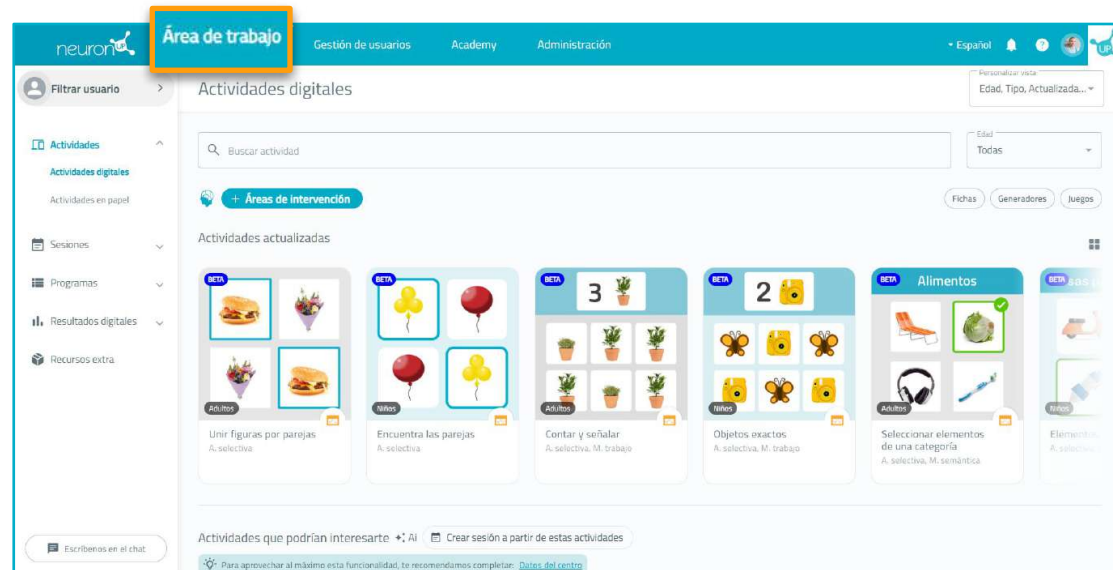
neuron UP

Área de trabajo

Gestión de usuarios

Academy

Administración

Español

Filtrar usuario

Actividades

Actividades digitales

Actividades en papel

Sesiones

Programas

Resultados digitales

Recursos extra

Escríbenos en el chat

Actividades digitales

Personalizar vista
Edad, Tipo, Actualizada...

Buscar actividad

Edad
Todas

+ Áreas de intervención

Fichas

Generadores

Juegos

Actividades actualizadas

BETA
Adultos
Unir figuras por parejas
A. selectiva

BETA
Niños
Encuentra las parejas
A. selectiva

BETA
3
Adultos
Contar y señalar
A. selectiva, M. trabajo

BETA
2
Niños
Objetos exactos
A. selectiva, M. trabajo

BETA
Alimentos
Adultos
Seleccionar elementos de una categoría
A. selectiva, M. semántica

BETA
Niños
Elemento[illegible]
A. selectiva

Actividades que podrían interesarte AI

Crear sesión a partir de estas actividades

Para aprovechar al máximo esta funcionalidad, te recomendamos completar: Datos del centro